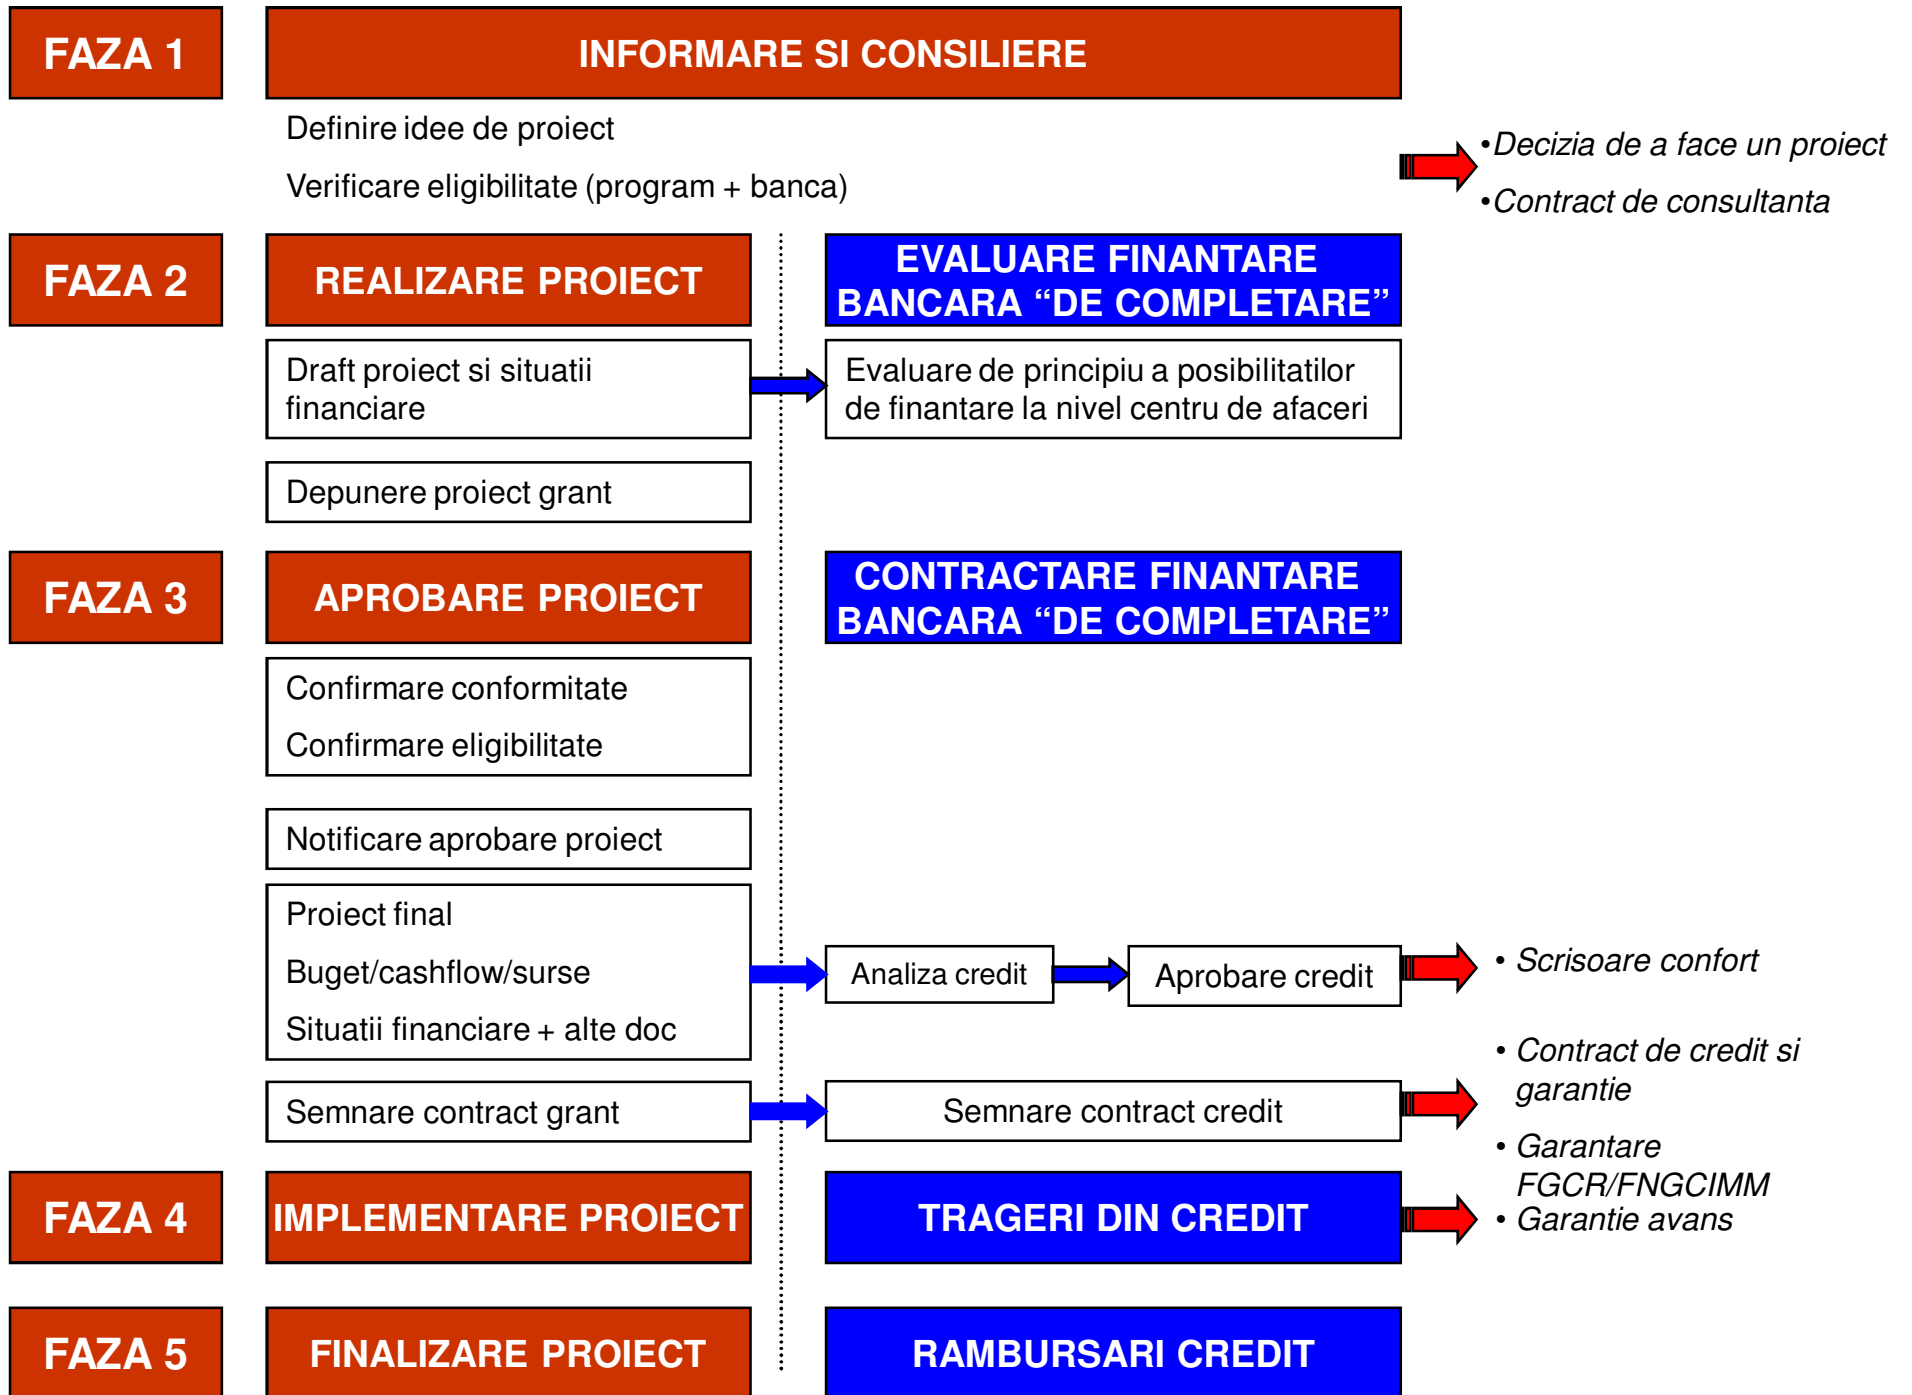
FAZA 1

INFORMARE SI CONSILIERE

Definire idee de proiect

Verificare eligibilitate (program + banca)

•Decizia de a face un proiect

•Contract de consultanta

FAZA 2

REALIZARE PROIECT

EVALUARE FINANTARE BANCARA “DE COMPLETARE”

Draft proiect si situatii financiare

Evaluare de principiu a posibilitatilor de finantare la nivel centru de afaceri

Depunere proiect grant

FAZA 3

APROBARE PROIECT

CONTRACTARE FINANTARE BANCARA “DE COMPLETARE”

Confirmare conformitate

Confirmare eligibilitate

Notificare aprobare proiect

Proiect final

Buget/cashflow/surse

Situatii financiare + alte doc

Analiza credit

Aprobare credit

• Scrisoare confort

• Contract de credit si garantie

• Garantare FGCR/FNGCIMM

• Garantie avans

Semnare contract grant

Semnare contract credit

FAZA 4

IMPLEMENTARE PROIECT

TRAGERI DIN CREDIT

FAZA 5

FINALIZARE PROIECT

RAMBURSARI CREDIT